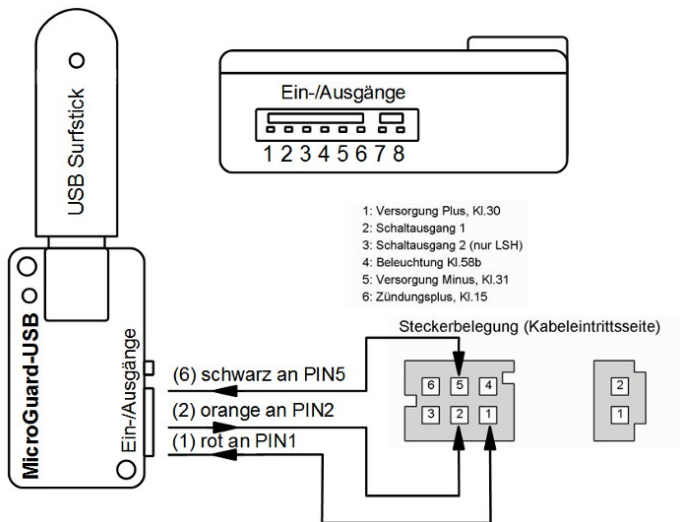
USB Surfstick

MicroGuard-USB

Ein-/Ausgänge

Ein-/Ausgänge

1 2 3 4 5 6 7 8

1: Versorgung Plus, Kl.30
2: Schaltausgang 1
3: Schaltausgang 2 (nur LSH)
4: Beleuchtung Kl.58b
5: Versorgung Minus, Kl.31
6: Zündungsplus, Kl.15

Steckerbelegung (Kabeleintrittsseite)

(6) schwarz an PIN5

(2) orange an PIN2

(1) rot an PIN1

6 5 4
3 2 1

2
1